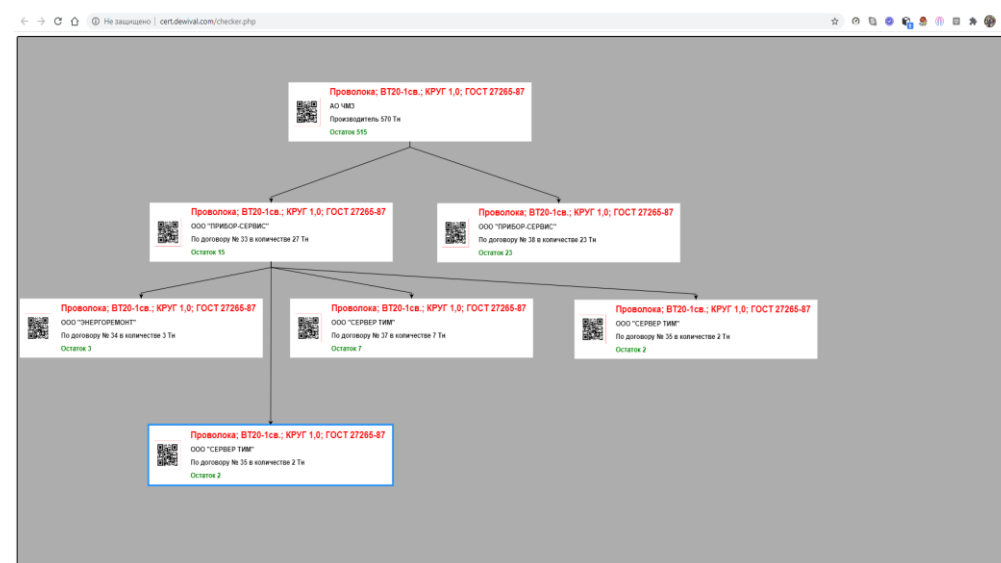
Не защищено | cert.dewival.com/checker.php

Проволока; ВТ20-1св.; КРУГ 1,0; ГОСТ 27265-87
АО ЧМЗ
Производитель 570 Тн
Остаток 515

Проволока; ВТ20-1св.; КРУГ 1,0; ГОСТ 27265-87
ООО "ПРИБОР-СЕРВИС"
По договору № 33 в количестве 27 Тн
Остаток 15

Проволока; ВТ20-1св.; КРУГ 1,0; ГОСТ 27265-87
ООО "ПРИБОР-СЕРВИС"
По договору № 38 в количестве 23 Тн
Остаток 23

Проволока; ВТ20-1св.; КРУГ 1,0; ГОСТ 27265-87
ООО "ЭНЕРГОРЕМОНТ"
По договору № 34 в количестве 3 Тн
Остаток 3

Проволока; ВТ20-1св.; КРУГ 1,0; ГОСТ 27265-87
ООО "СЕРВЕР ТИМ"
По договору № 37 в количестве 7 Тн
Остаток 7

Проволока; ВТ20-1св.; КРУГ 1,0; ГОСТ 27265-87
ООО "СЕРВЕР ТИМ"
По договору № 35 в количестве 2 Тн
Остаток 2

Проволока; ВТ20-1св.; КРУГ 1,0; ГОСТ 27265-87
ООО "СЕРВЕР ТИМ"
По договору № 36 в количестве 2 Тн
Остаток 2